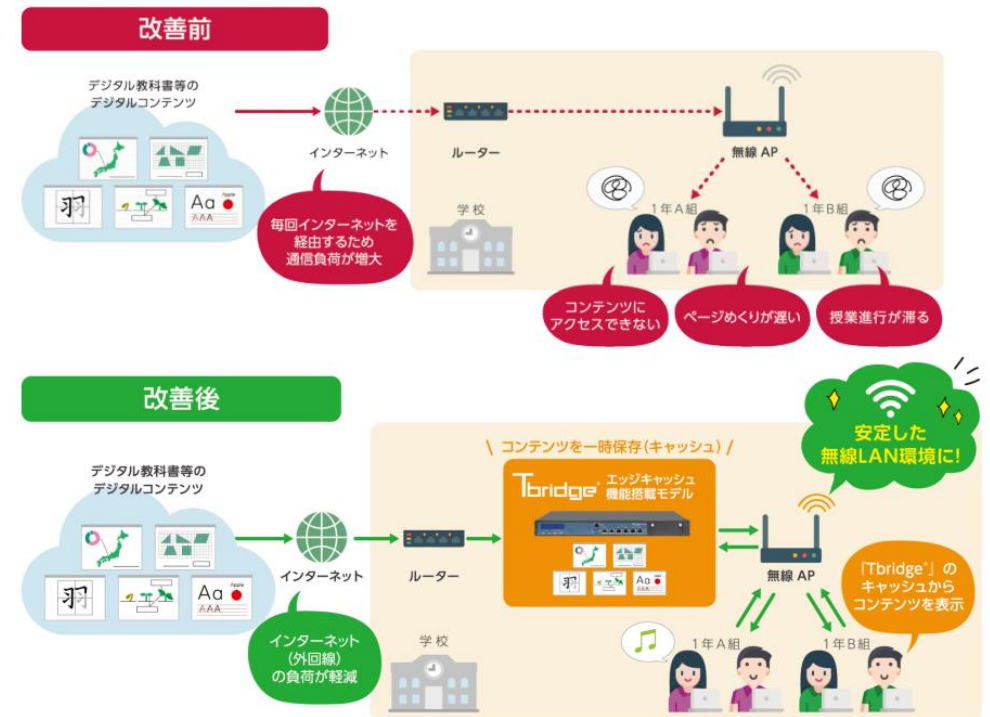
改善前

デジタル教科書等のデジタルコンテンツ

羽

Aa Apple

インターネット

毎回インターネットを経由するため通信負荷が増大

ルーター

無線 AP

学校

1年A組

1年B組

コンテンツにアクセスできない

ページめくりが遅い

授業進行が滞る

改善後

デジタル教科書等のデジタルコンテンツ

羽

Aa Apple

インターネット

インターネット(外回線)の負荷が軽減

ルーター

\ コンテンツを一時保存(キャッシュ) /

Tbridge エッジキャッシュ機能搭載モデル

羽

Aa

安定した無線LAN環境に!

無線 AP

『Tbridge』のキャッシュからコンテンツを表示

学校

1年A組

1年B組